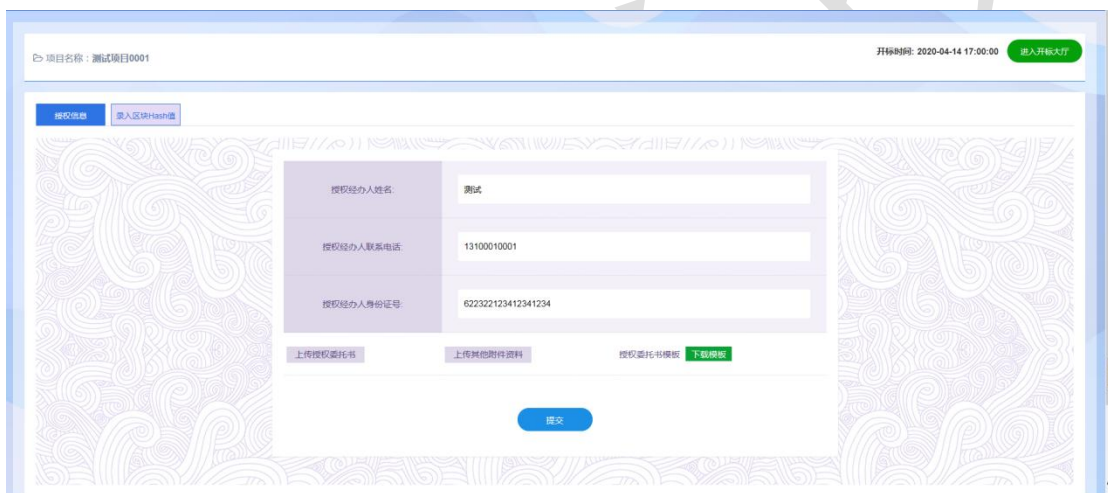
项目名称：测试项目0001

开标时间: 2020-04-14 17:00:00

进入开标大厅

授权信息

录入区块Hash值

| 授权经办人姓名: | 测试 |
|---|---|
| 授权经办人联系电话: | 13100010001 |
| 授权经办人身份证号: | 622322123412341234 |

上传授权委托书

上传其他附件资料

授权委托书模板

下载模板

提交